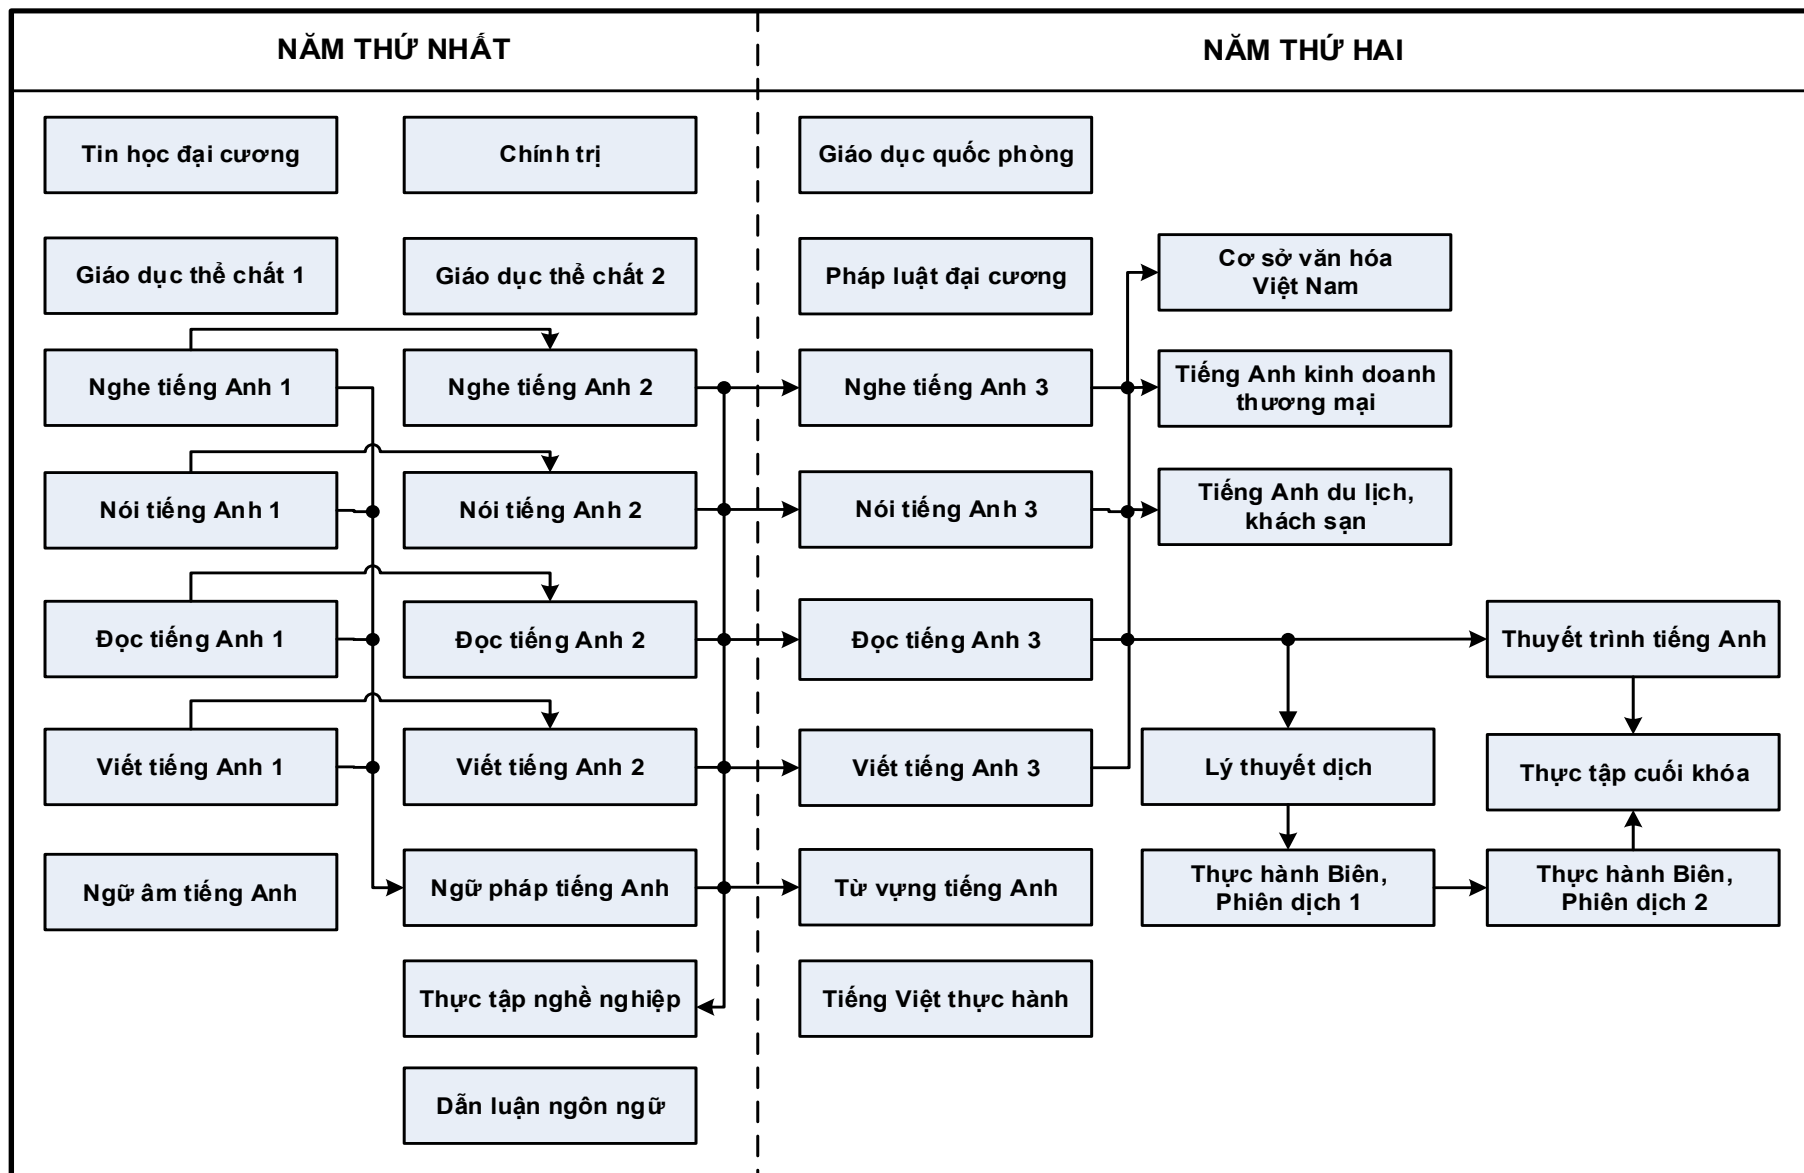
NĂM THỨ NHẤT

Tin học đại cương

Chính trị

Giáo dục thể chất 1

Giáo dục thể chất 2

Nghe tiếng Anh 1

Nghe tiếng Anh 2

Nói tiếng Anh 1

Nói tiếng Anh 2

Đọc tiếng Anh 1

Đọc tiếng Anh 2

Viết tiếng Anh 1

Viết tiếng Anh 2

Ngữ âm tiếng Anh

Ngữ pháp tiếng Anh

Thực tập nghề nghiệp

Dẫn luận ngôn ngữ

NĂM THỨ HAI

Giáo dục quốc phòng

Pháp luật đại cương

Cơ sở văn hóa Việt Nam

Nghe tiếng Anh 3

Tiếng Anh kinh doanh thương mại

Nói tiếng Anh 3

Tiếng Anh du lịch, khách sạn

Đọc tiếng Anh 3

Thuyết trình tiếng Anh

Viết tiếng Anh 3

Lý thuyết dịch

Thực tập cuối khóa

Từ vựng tiếng Anh

Thực hành Biên, Phiên dịch 1

Thực hành Biên, Phiên dịch 2

Tiếng Việt thực hành